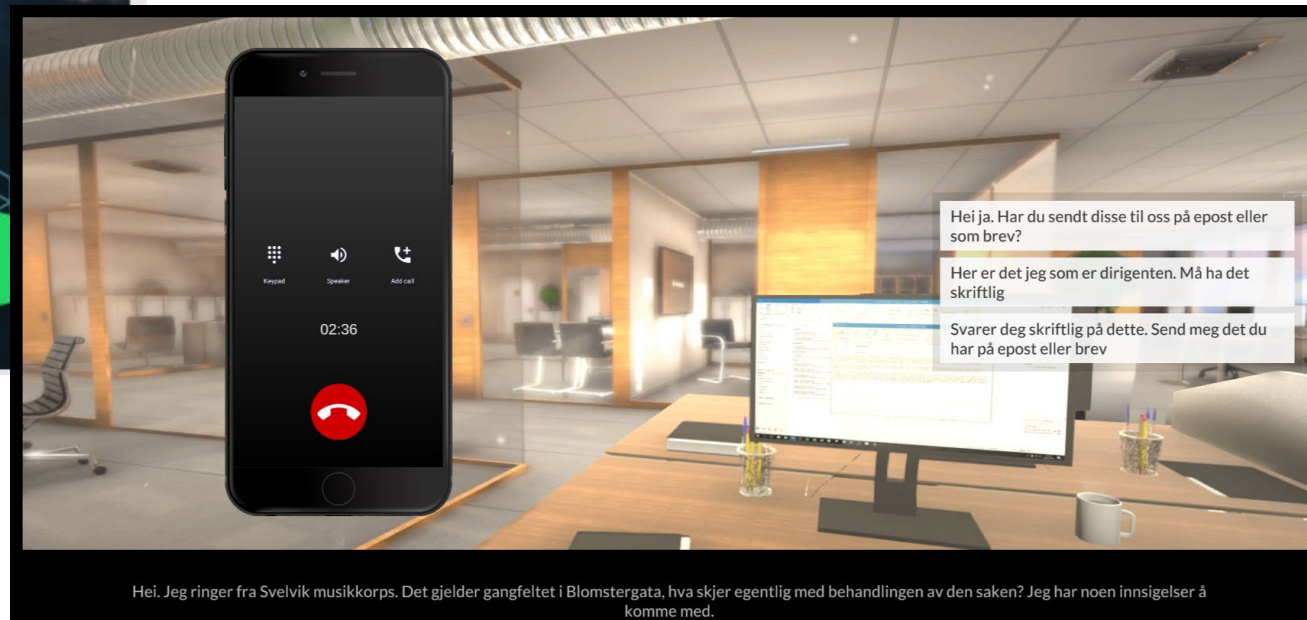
Keypad
Speaker
Add call

02:36

Hei ja. Har du sendt disse til oss på epost eller som brev?

Her er det jeg som er dirigenten. Må ha det skriftlig

Svarer deg skriftlig på dette. Send meg det du har på epost eller brev

Hei. Jeg ringer fra Svelvik musikkorps. Det gjelder gangfeltet i Blomstergata, hva skjer egentlig med behandlingen av den saken? Jeg har noen innsigelser å komme med.